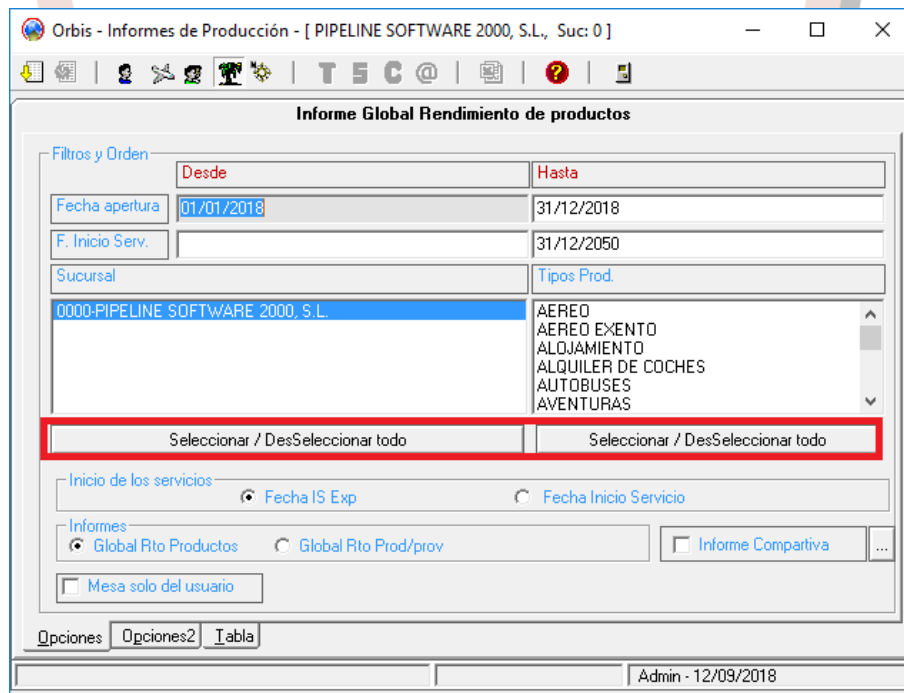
Orbis - Informes de Producción - [ PIPELINE SOFTWARE 2000, S.L., Suc: 0 ]

T 5 C @

Informe Global Rendimiento de productos

Filtros y Orden

| | Desde | Hasta |
|---|---|---|
| Fecha apertura | 01/01/2018 | 31/12/2018 |
| F. Inicio Serv. | | 31/12/2050 |

Sucursal

Tipos Prod.

0000-PIPELINE SOFTWARE 2000, S.L.

AEREO
AEREO EXENTO
ALOJAMIENTO
ALQUILER DE COCHES
AUTOBUSES
AVENTURAS

Seleccionar / DesSeleccionar todo

Seleccionar / DesSeleccionar todo

Inicio de los servicios
Fecha IS Exp
Fecha Inicio Servicio

Informes
Global Rto Productos
Global Rto Prod/prov

Informe Compartiva

...

Mesa solo del usuario

Opciones | Opciones2 | Tabla

Admin - 12/09/2018